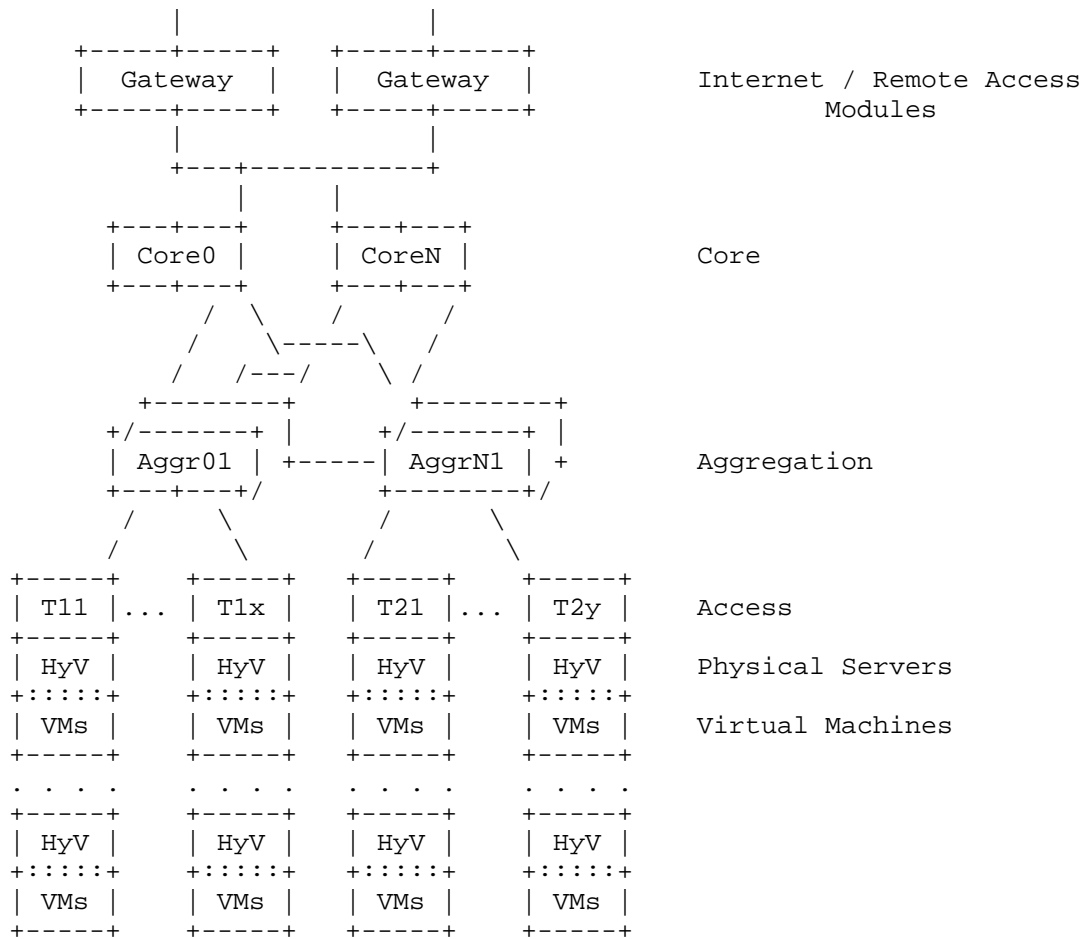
Gateway
Gateway
Internet / Remote Access Modules

Core0
CoreN
Core

Aggr01
AggrN1
Aggregation

T11 ...
T1x
T21 ...
T2y
Access

HyV
HyV
HyV
HyV
Physical Servers

VMs
VMs
VMs
VMs
Virtual Machines

. . . .
. . . .
. . . .
. . . .

HyV
HyV
HyV
HyV

VMs
VMs
VMs
VMs